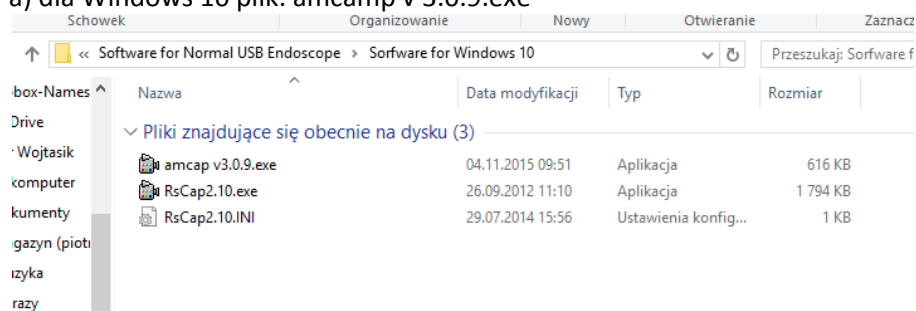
a) dla Windows 10 plik: amcamp v 3.0.9.exe

Schowek | Organizowanie | Nowy | Otwieranie | Zaznacz

« Software for Normal USB Endoscope › Sorfware for Windows 10

Przeszukaj: Sorfware f

box-Names
Drive
Wojtasik
komputer
kumenty
gazyn (piot
ızyka
razy

| Nazwa | Data modyfikacji | Typ | Rozmiar |
|---|---|---|---|
| Pliki znajdujące się obecnie na dysku (3) | | | |
| amcap v3.0.9.exe | 04.11.2015 09:51 | Aplikacja | 616 KB |
| RsCap2.10.exe | 26.09.2012 11:10 | Aplikacja | 1 794 KB |
| RsCap2.10.INI | 29.07.2014 15:56 | Ustawienia konfig... | 1 KB |